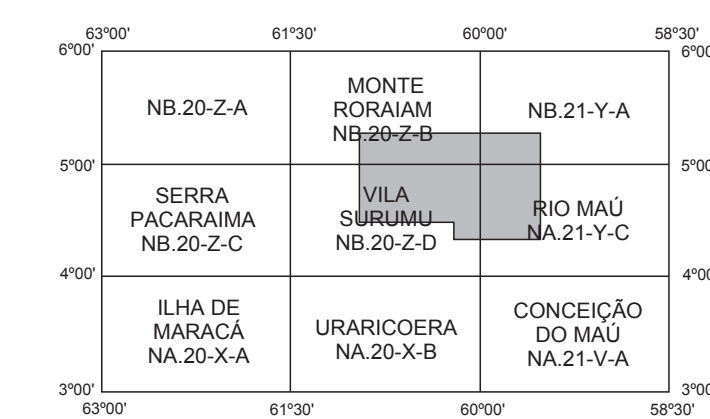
63º00' 61º30' 60º00' 58º30'

6º00' 6º00'

| NB.20-Z-A | MONTE RORAIAM NB.20-Z-B | NB.21-Y-A |
|---|---|---|
| SERRA PACARAIMA NB.20-Z-C | VILA SURUMU NB.20-Z-D | RIO MAÚ NA.21-Y-C |
| ILHA DE MARACÁ NA.20-X-A | URARICOERA NA.20-X-B | CONCEIÇÃO DO MAÚ NA.21-V-A |

5º00' 5º00'

4º00' 4º00'

3º00' 3º00'

63º00' 61º30' 60º00' 58º30'